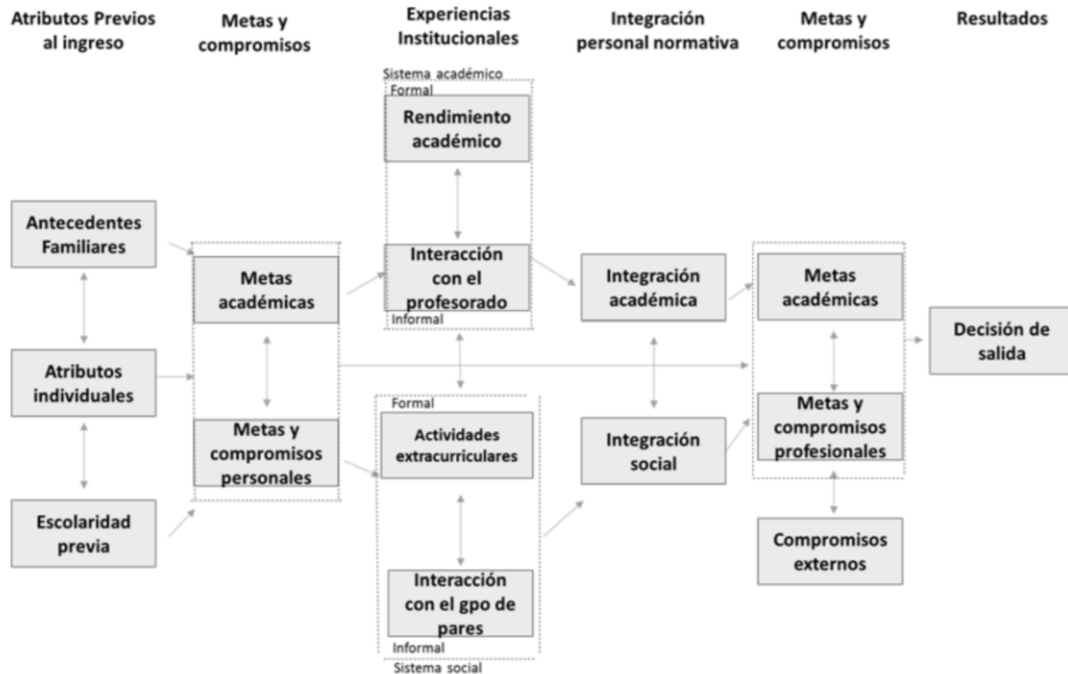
Atributos Previos al ingreso

Metas y compromisos

Experiencias Institucionales

Integración personal normativa

Metas y compromisos

Resultados

Sistema académico

Formal

Rendimiento académico

Interacción con el profesorado

Informal

Antecedentes Familiares

Metas académicas

Integración académica

Metas académicas

Decisión de salida

Atributos individuales

Formal

Actividades extracurriculares

Metas y compromisos personales

Integración social

Metas y compromisos profesionales

Escolaridad previa

Interacción con el gpo de pares

Informal

Sistema social

Compromisos externos